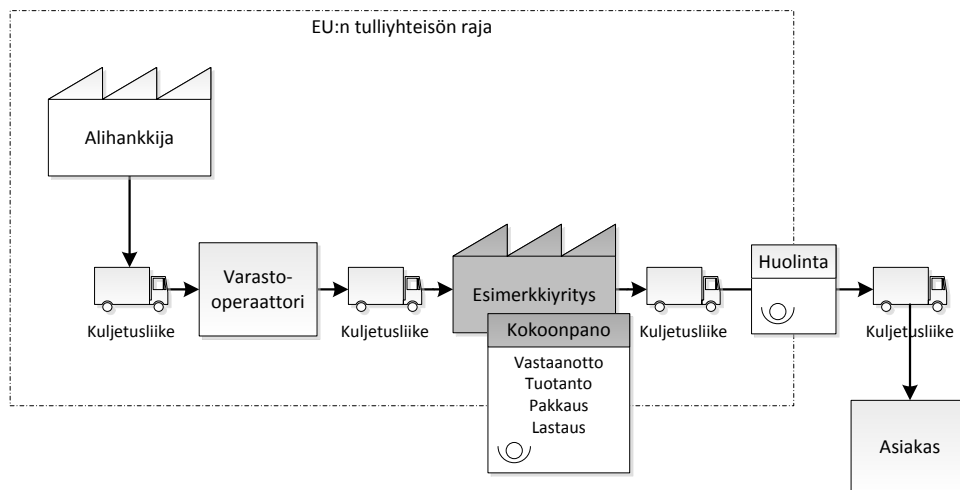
EU:n tulliyhteisön raja

Alihankkija

Kuljetusliike

Varasto-operaattori

Kuljetusliike

Esimerkkiyritys

Kokoonpano

Vastaanotto
Tuotanto
Pakkaus
Lastaus

Kuljetusliike

Huolinta

Kuljetusliike

Asiakas